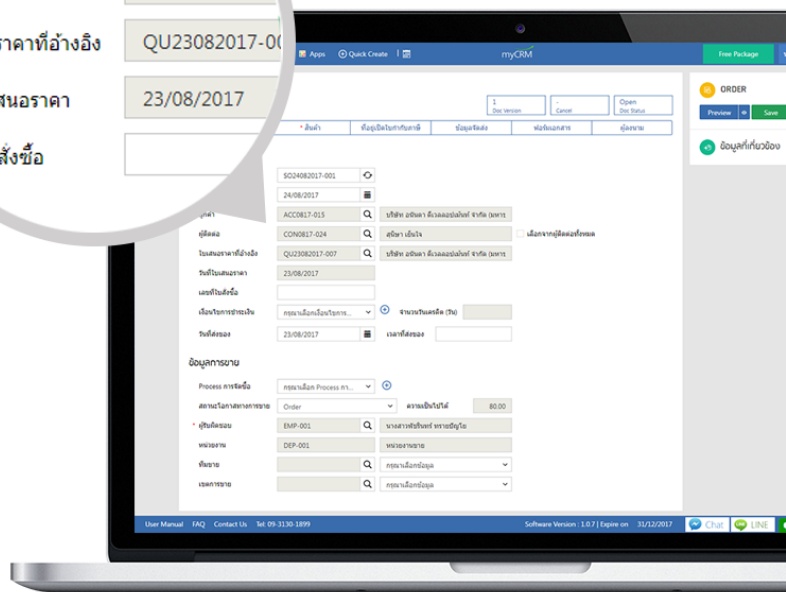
ราคาที่อ้างอิง
QU23082017-00
สนอราคา
23/08/2017
สั่งซื้อ

Apps
Quick Create
myCRM
Free Package

1
Doc Version
-
Cancel
Open
Doc Status

ORDER
Preview
Save

* สินค้า
ที่อยู่เปิดใบกำกับภาษี
ข้อมูลจัดส่ง
ฟอร์มเอกสาร
ผู้ดูแลขาย

ข้อมูลที่เกี่ยวข้อง

SO24082017-001
24/08/2017
ลูกค้า
ACC0817-015
บริษัท อทินดา ดีเวลลอปเม้นท์ จำกัด (มหาช
ผู้ติดต่อ
CON0817-024
สุนิษา เย็นใจ
เลือกจากผู้ติดต่อทั้งหมด
ใบเสนอราคาที่อ้างอิง
QU23082017-007
บริษัท อทินดา ดีเวลลอปเม้นท์ จำกัด (มหาช
วันที่ใบเสนอราคา
23/08/2017
เลขที่ใบสั่งซื้อ
เงื่อนไขการชำระเงิน
กรุณาเลือกเงื่อนไขการ...
จำนวนวันเครดิต (วัน)
วันที่ส่งของ
23/08/2017
เวลาที่ส่งของ

ข้อมูลการขาย
Process การจัดซื้อ
กรุณาเลือก Process กา...
สถานะโอกาสทางการขาย
Order
ความเป็นไปได้
80.00
* ผู้รับผิดชอบ
EMP-001
นางสาวพัชรินทร์ ทรายปัญโญ
หน่วยงาน
DEP-001
หน่วยงานขาย
ทีมขาย
กรุณาเลือกข้อมูล
เขตการขาย
กรุณาเลือกข้อมูล

User Manual FAQ Contact Us Tel: 09-3130-1899
Software Version : 1.0.7 | Expire on 31/12/2017
Chat
LINE